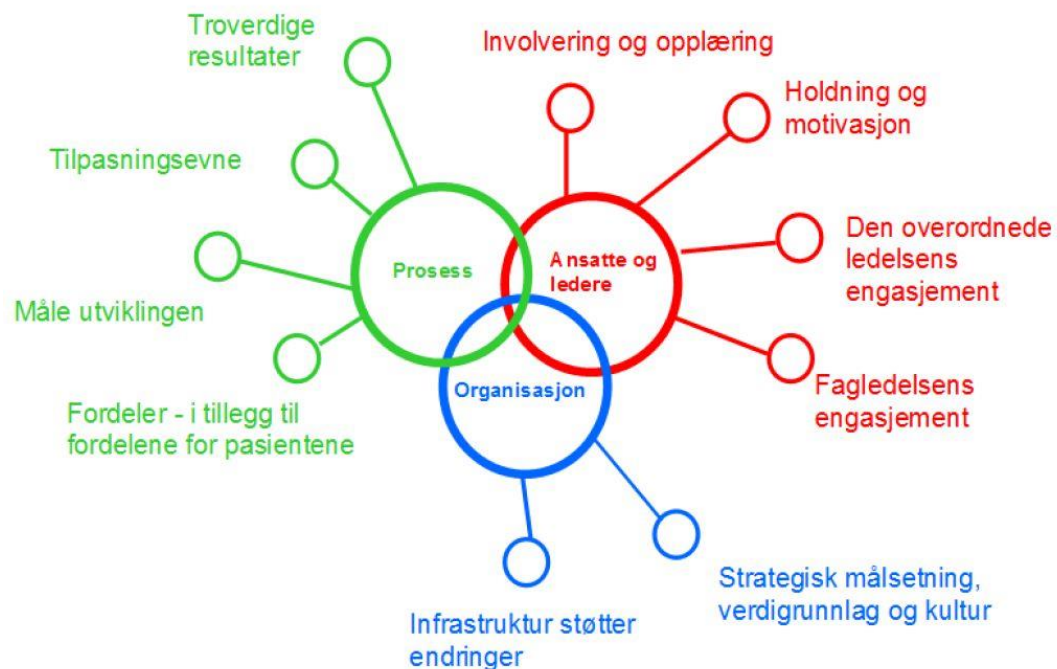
Troverdige resultater

Involvering og opplæring

Holdning og motivasjon

Tilpasningsevne

Prosess

Ansatte og ledere

Den overordnede ledelsens engasjement

Måle utviklingen

Organisasjon

Fagledelsens engasjement

Fordeler - i tillegg til fordelene for pasientene

Strategisk målsetning, verdigrunnlag og kultur

Infrastruktur støtter endringer